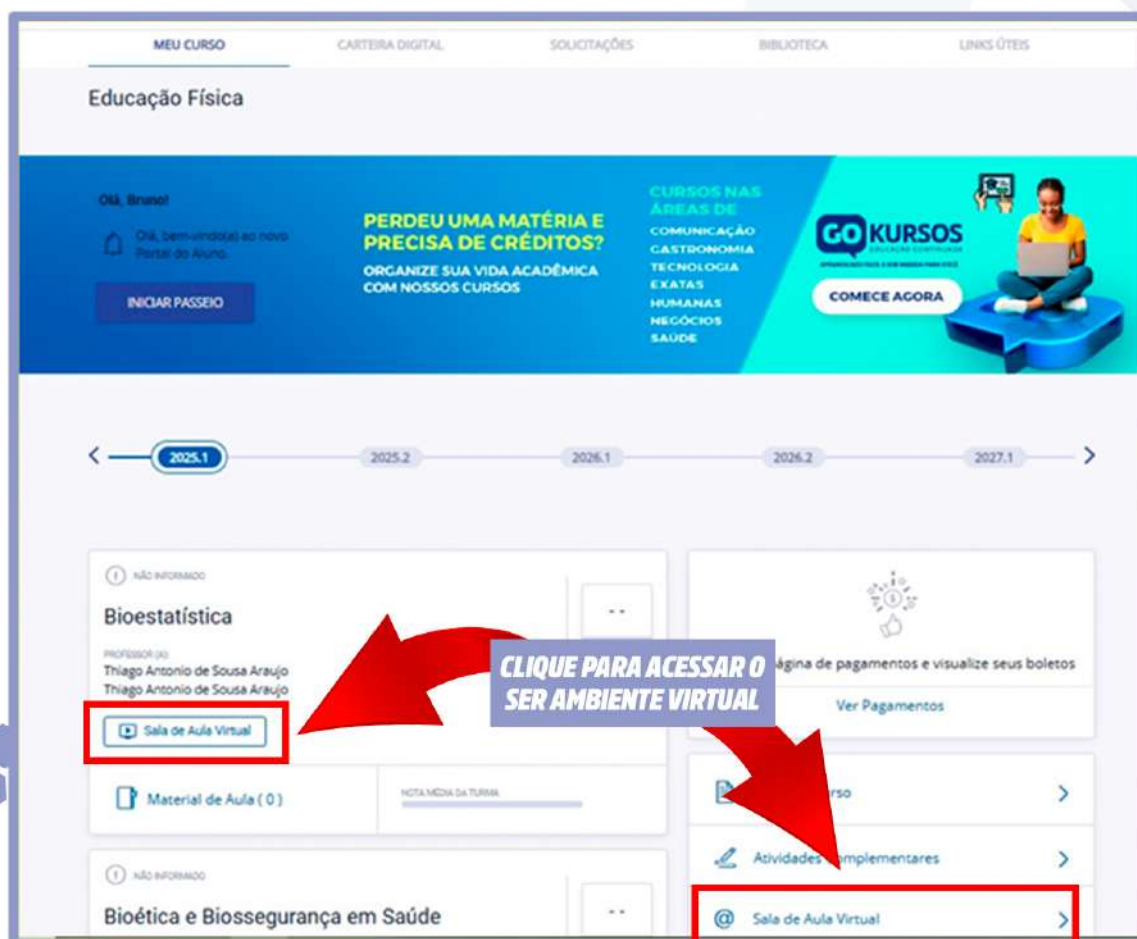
MEU CURSO CARTEIRA DIGITAL SOLICITAÇÕES BIBLIOTECA LINKS ÚTEIS

Educação Física

Olá, Bruno!

Olá, bem-vindo(a) ao novo Portal do Aluno.

INICIAR PASSEIO

PERDEU UMA MATÉRIA E PRECISA DE CRÉDITOS?

ORGANIZE SUA VIDA ACADÊMICA COM NOSSOS CURSOS

CURSOS NAS ÁREAS DE
COMUNICAÇÃO
GASTRONOMIA
TECNOLOGIA
EXATAS
HUMANAS
NEGÓCIOS
SAÚDE

GO KURSOS
EDUCAÇÃO CONTINUADA

COMECE AGORA

2025.1 2025.2 2026.1 2026.2 2027.1

NÃO INFORMADO

Bioestatística

PROFESSOR (A)
Thiago Antonio de Sousa Araujo
Thiago Antonio de Sousa Araujo

Sala de Aula Virtual

Material de Aula ( 0 )

NOTA MÉDIA DA TURMA

CLIQUE PARA ACESSAR O SER AMBIENTE VIRTUAL

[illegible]ágina de pagamentos e visualize seus boletos

Ver Pagamentos

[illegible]rso

Atividades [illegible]mplementares

NÃO INFORMADO

Bioética e Biossegurança em Saúde

Sala de Aula Virtual